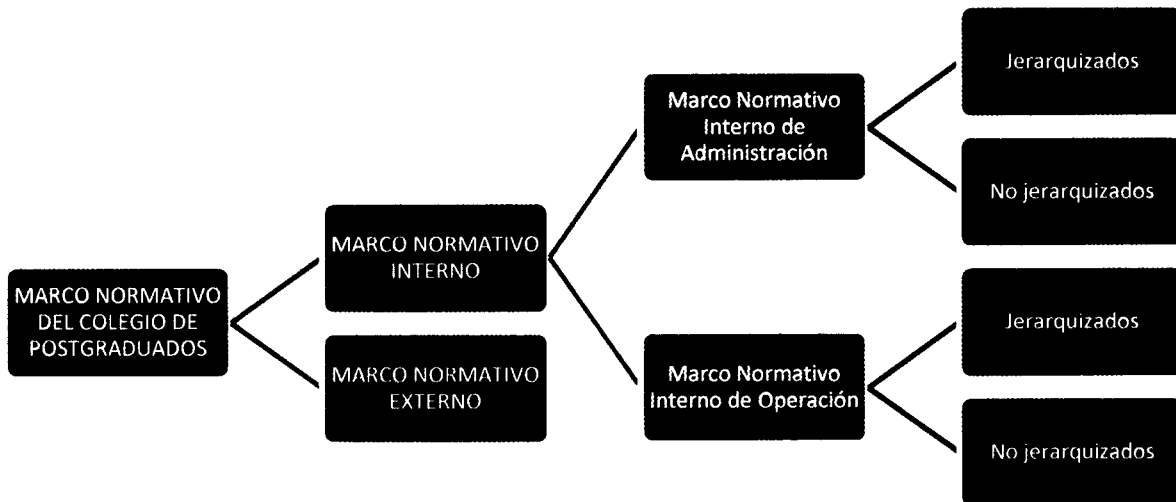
MARCO NORMATIVO DEL COLEGIO DE POSTGRADUADOS

MARCO NORMATIVO INTERNO

MARCO NORMATIVO EXTERNO

Marco Normativo Interno de Administración

Marco Normativo Interno de Operación

Jerarquizados

No jerarquizados

Jerarquizados

No jerarquizados